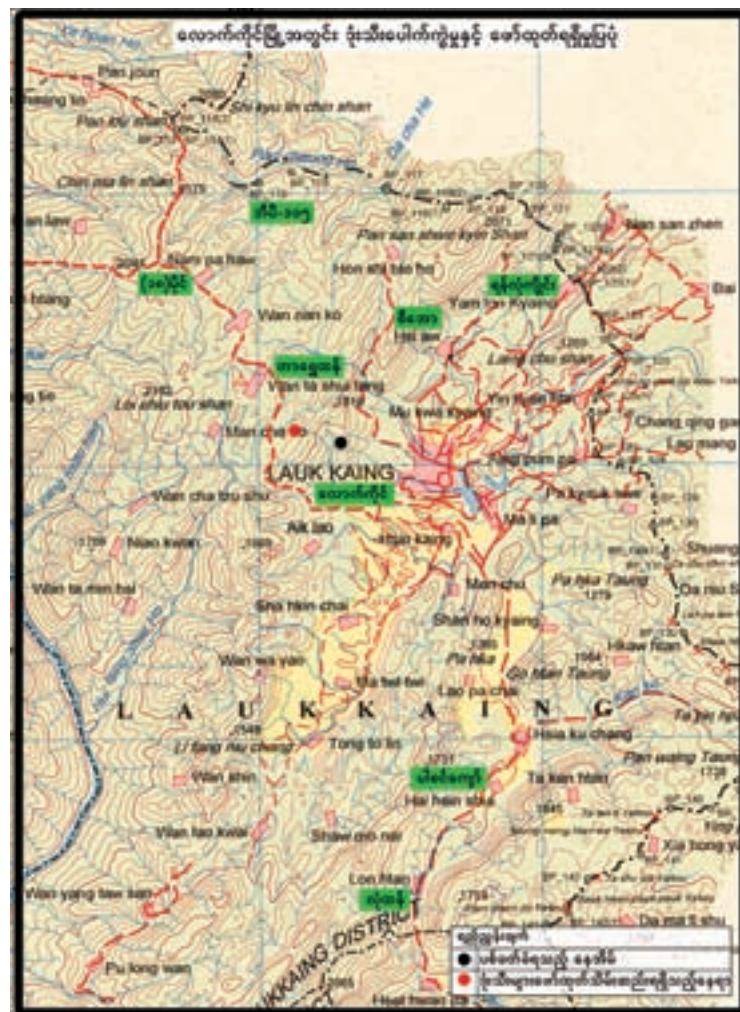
လောက်ကိုင်မြို့အတွင်း ဗုံးသီးပေါက်ကွဲမှုနှင့် ဖော်ထုတ်ရရှိမှုပြပုံ

Pan joun
Shi kyu lin chin shan
Pan khi shan
Chin ma lin shan
ကိုမီ-၁၀၅
Pan san shwe kyin Shan
Nan san zhen
Hon shi tao ho
ရှန်ကုန်ကျိုင်း
Bai
(၁၀)မိုင်
Yam tan Kyaing
Wan zien ko
ဒီဇေအာ
Hei tao
Lang cho shan
ထားရွှေတန်
Wan ta shui tang
Lao shu tou shan
Mu kwa kyaing
Chang qing gai
Man cha lo
Lao mang
LAUK KAING
Lao zum pa
လောက်ကိုင်
Pa kyauk taw
Wan cha tru shu
Wa li pa
Aik lao
Nao kwan
Shui kang
Wan ta min hai
Man chu
Pa Nu Taung
Sha hsin chai
Shan ho kyaing
Pa Nu
Wan wa yan
Da Man Taung
Wa tad taw
Lao pa chai
L A U K K A I N G
Li tang nu chang
Tong to lo
Hsa ku chang
Wan shin
ပါတ်စံကျေး
Pan wang Taung
Hai hsin sha
Ta kan hsin
Wan lao kwai
Shaw mo nai
Xia bong yu
Lon Man
လုံမန်
Wan yang taw san
Da wa shi shu
Pu long wan
LAUKKAING DISTRICT
Hsai hsan
ရည်ညွှန်းချက်
ပစ်ခတ်ခံရသည့် နေရာ
ဗုံးသီးများဖော်ထုတ်သိမ်းဆည်းရရှိသည့်နေရာ